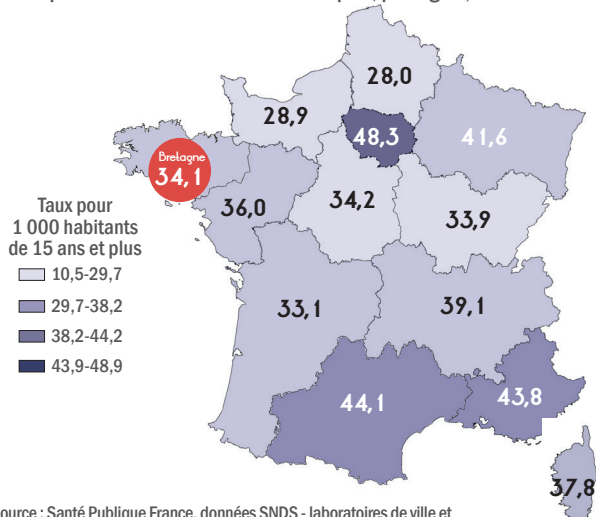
28,0

28,9

48,3

41,6

Bretagne
34,1

Taux pour
1 000 habitants
de 15 ans et plus

10,5-29,7

29,7-38,2

38,2-44,2

43,9-48,9

36,0

34,2

33,9

33,1

39,1

44,1

43,8

37,8

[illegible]ource : Santé Publique France, données SNDS - laboratoires de ville et